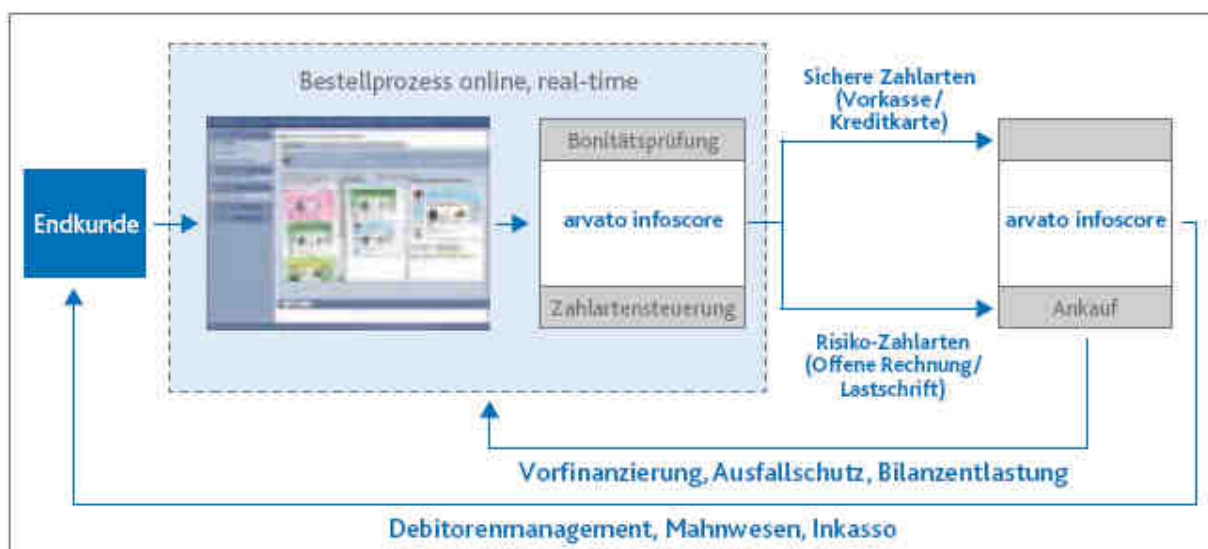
Bestellprozess online, real-time

Endkunde

Bonitätsprüfung

arvato infoscore

Zahlartensteuerung

Sichere Zahlarten (Vorkasse / Kreditkarte)

Risiko-Zahlarten (Offene Rechnung / Lastschrift)

arvato infoscore

Ankauf

Vorfinanzierung, Ausfallschutz, Bilanzentlastung

Debitorenmanagement, Mahnwesen, Inkasso